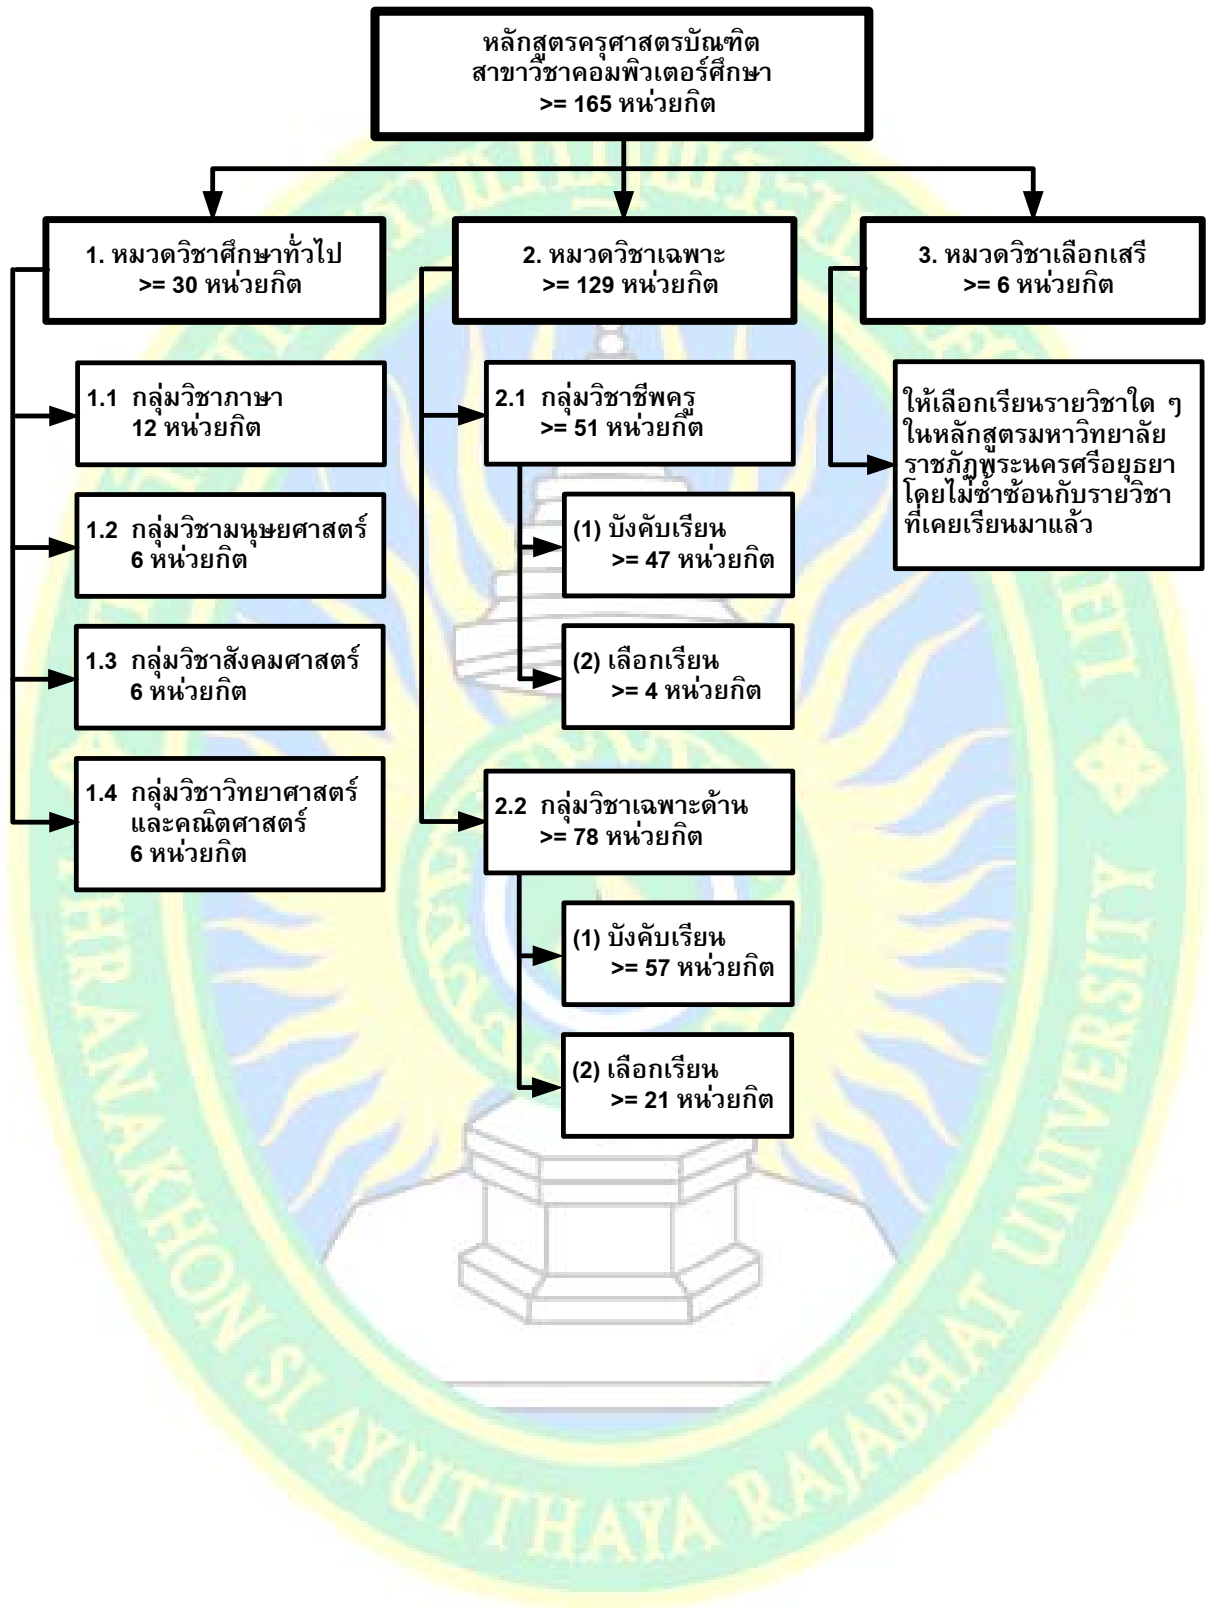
หลักสูตรครุศาสตรบัณฑิต
สาขาวิชาคอมพิวเตอร์ศึกษา
>= 165 หน่วยกิต

1. หมวดวิชาศึกษาทั่วไป
>= 30 หน่วยกิต

1.1 กลุ่มวิชาภาษา
12 หน่วยกิต

1.2 กลุ่มวิชามนุษยศาสตร์
6 หน่วยกิต

1.3 กลุ่มวิชาสังคมศาสตร์
6 หน่วยกิต

1.4 กลุ่มวิชาวิทยาศาสตร์และคณิตศาสตร์
6 หน่วยกิต

2. หมวดวิชาเฉพาะ
>= 129 หน่วยกิต

2.1 กลุ่มวิชาชีพครู
>= 51 หน่วยกิต

(1) บังคับเรียน
>= 47 หน่วยกิต

(2) เลือกเรียน
>= 4 หน่วยกิต

2.2 กลุ่มวิชาเฉพาะด้าน
>= 78 หน่วยกิต

(1) บังคับเรียน
>= 57 หน่วยกิต

(2) เลือกเรียน
>= 21 หน่วยกิต

3. หมวดวิชาเลือกเสรี
>= 6 หน่วยกิต

ให้เลือกเรียนรายวิชาใด ๆ ในหลักสูตรมหาวิทยาลัยราชภัฏพระนครศรีอยุธยา โดยไม่ซ้ำซ้อนกับรายวิชาที่เคยเรียนมาแล้ว

PHRANAKHON SI AYUTTHAYA RAJABHAT UNIVERSITY